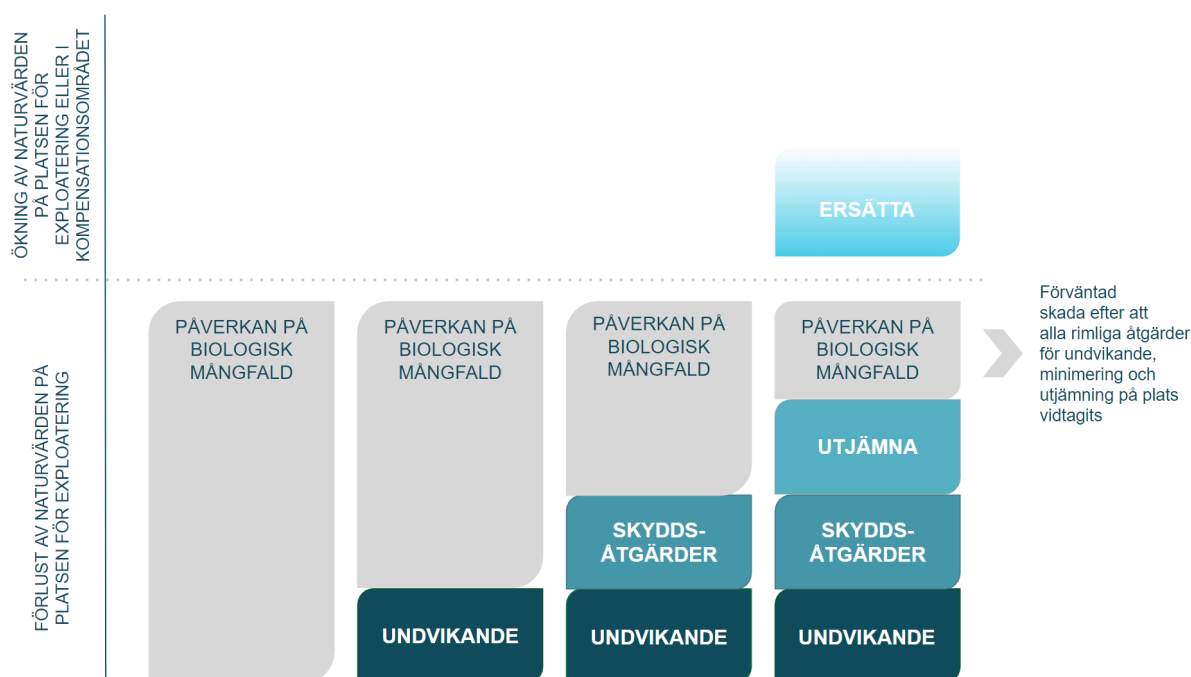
ÖKNING AV NATURVÄRDEN PÅ PLATSEN FÖR EXPLOATERING ELLER I KOMPENSATIONSOMRÅDET

FÖRLUST AV NATURVÄRDEN PÅ PLATSEN FÖR EXPLOATERING

ERSÄTTA

PÅVERKAN PÅ BIOLOGISK MÅNGFALD

PÅVERKAN PÅ BIOLOGISK MÅNGFALD

UNDVIKANDE

PÅVERKAN PÅ BIOLOGISK MÅNGFALD

SKYDDS-ÅTGÄRDER

UNDVIKANDE

PÅVERKAN PÅ BIOLOGISK MÅNGFALD

UTJÄMNA

SKYDDS-ÅTGÄRDER

UNDVIKANDE

Förväntad skada efter att alla rimliga åtgärder för undvikande, minimering och utjämning på plats vidtagits